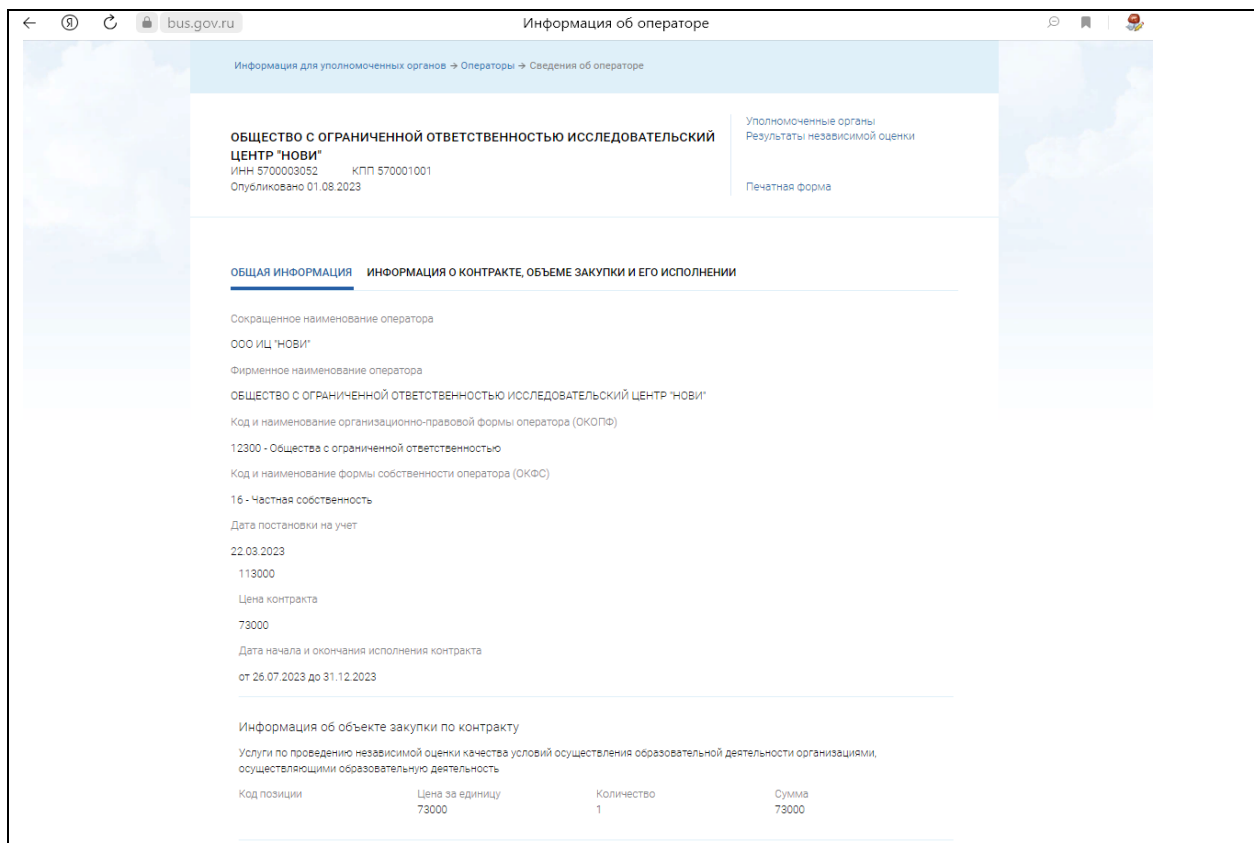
bus.gov.ru

Информация об операторе

Информация для уполномоченных органов → Операторы → Сведения об операторе

ОБЩЕСТВО С ОГРАНИЧЕННОЙ ОТВЕТСТВЕННОСТЬЮ ИССЛЕДОВАТЕЛЬСКИЙ ЦЕНТР "НОВИ"
ИНН 5700003052 КПП 570001001
Опубликовано 01.08.2023

Уполномоченные органы
Результаты независимой оценки

Печатная форма

ОБЩАЯ ИНФОРМАЦИЯ ИНФОРМАЦИЯ О КОНТРАКТЕ, ОБЪЕМЕ ЗАКУПКИ И ЕГО ИСПОЛНЕНИИ

Сокращенное наименование оператора

ООО ИЦ "НОВИ"

Фирменное наименование оператора

ОБЩЕСТВО С ОГРАНИЧЕННОЙ ОТВЕТСТВЕННОСТЬЮ ИССЛЕДОВАТЕЛЬСКИЙ ЦЕНТР "НОВИ"

Код и наименование организационно-правовой формы оператора (ОКОПФ)

12300 - Общества с ограниченной ответственностью

Код и наименование формы собственности оператора (ОКФС)

16 - Частная собственность

Дата постановки на учет

22.03.2023

113000

Цена контракта

73000

Дата начала и окончания исполнения контракта

от 26.07.2023 до 31.12.2023

Информация об объекте закупки по контракту

Услуги по проведению независимой оценки качества условий осуществления образовательной деятельности организациями, осуществляющими образовательную деятельность

| Код позиции | Цена за единицу | Количество | Сумма |
|---|---|---|---|
| | 73000 | 1 | 73000 |